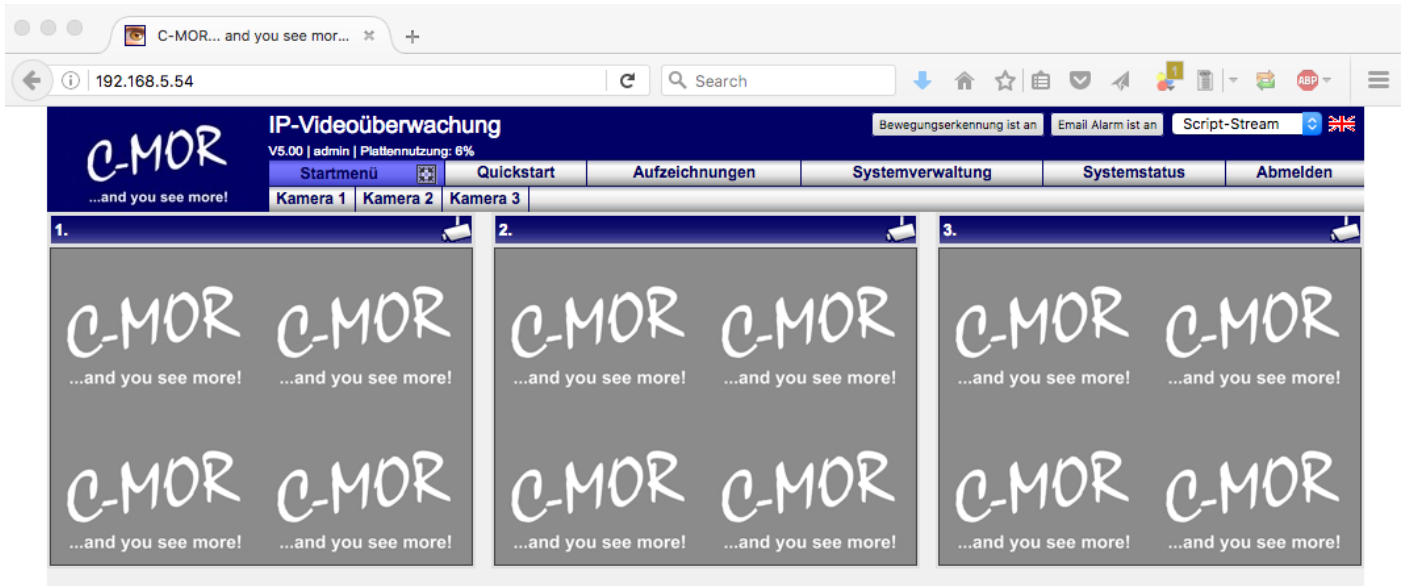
C-MOR... and you see mor... ×

192.168.5.54

Search

1

ABP

C-MOR
...and you see more!

IP-Videoüberwachung
V5.00 | admin | Plattennutzung: 6%

Bewegungserkennung ist an
Email Alarm ist an
Script-Stream

Startmenü
Quickstart
Aufzeichnungen
Systemverwaltung
Systemstatus
Abmelden

Kamera 1
Kamera 2
Kamera 3

1.

C-MOR
...and you see more!
C-MOR
...and you see more!
C-MOR
...and you see more!
C-MOR
...and you see more!

2.

C-MOR
...and you see more!
C-MOR
...and you see more!
C-MOR
...and you see more!
C-MOR
...and you see more!

3.

C-MOR
...and you see more!
C-MOR
...and you see more!
C-MOR
...and you see more!
C-MOR
...and you see more!